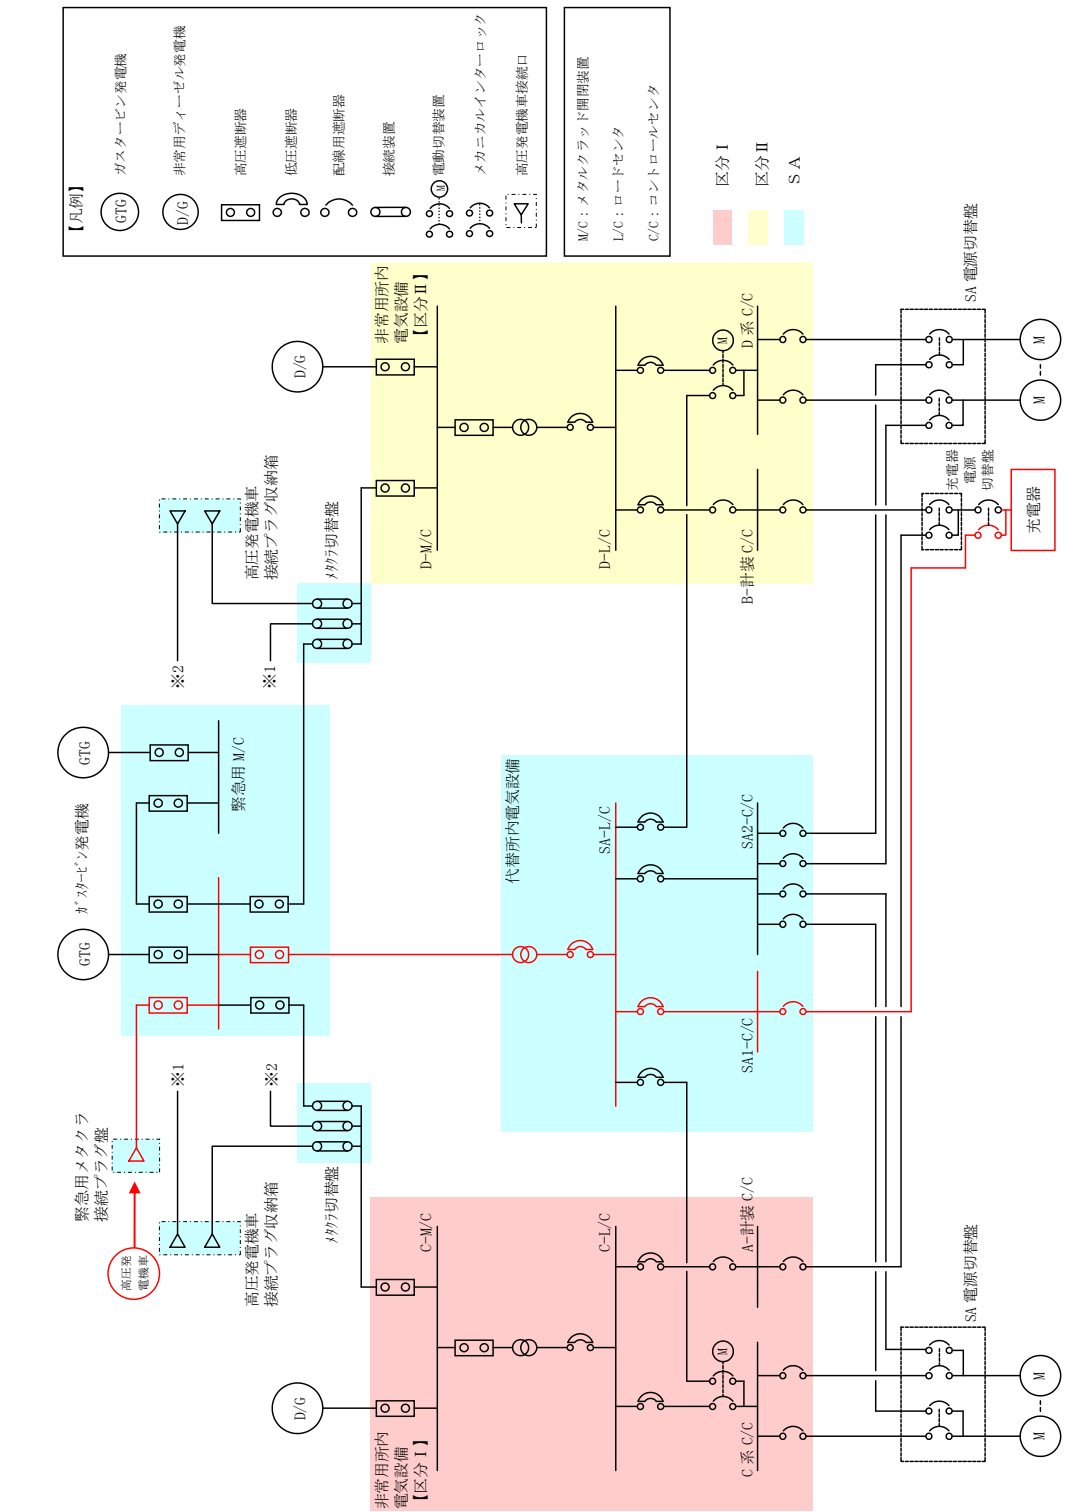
【凡例】
GTG ガスタービン発電機
D/G 非常用ディーゼル発電機
高圧遮断器
低圧遮断器
配線用遮断器
接続装置
M 電動切替装置
メカニカルインターロック
高圧発電機車接続口

M/C：メタルクラッド開閉装置
L/C：ロードセンタ
C/C：コントロールセンタ

区分 I
区分 II
SA

D/G
非常用所内電気設備【区分 II】
D-M/C
D-L/C
M
D系 C/C
B-計装 C/C
SA 電源切替盤
M
M
充電器電源切替盤
充電器

高圧発電機車接続プラグ収納箱
メタクラ切替盤
※2
※1

GTG
GTG
ガスタービン発電機
緊急用 M/C

代替所内電気設備
SA-L/C
SA2-C/C
SA1-C/C

緊急用メタクラ接続プラグ盤
高圧発電機車
※1
※2
高圧発電機車接続プラグ収納箱
メタクラ切替盤

D/G
非常用所内電気設備【区分 I】
C-M/C
C-L/C
M
A-計装 C/C
C系 C/C
SA 電源切替盤
M
M